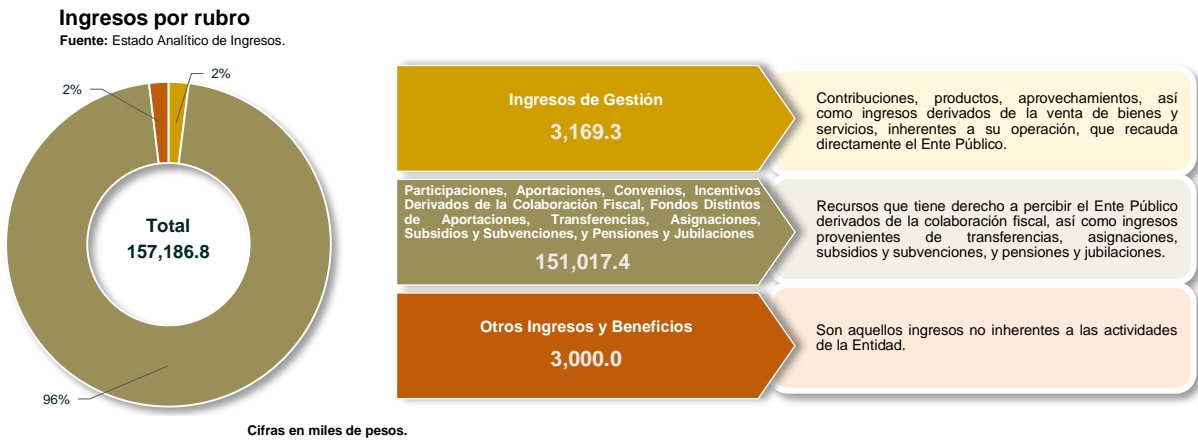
Ingresos por rubro
Fuente: Estado Analítico de Ingresos.

2%

2%

Total
157,186.8

96%

Ingresos de Gestión
3,169.3

Contribuciones, productos, aprovechamientos, así como ingresos derivados de la venta de bienes y servicios, inherentes a su operación, que recauda directamente el Ente Público.

Participaciones, Aportaciones, Convenios, Incentivos Derivados de la Colaboración Fiscal, Fondos Distintos de Aportaciones, Transferencias, Asignaciones, Subsidios y Subvenciones, y Pensiones y Jubilaciones
151,017.4

Recursos que tiene derecho a percibir el Ente Público derivados de la colaboración fiscal, así como ingresos provenientes de transferencias, asignaciones, subsidios y subvenciones, y pensiones y jubilaciones.

Otros Ingresos y Beneficios
3,000.0

Son aquellos ingresos no inherentes a las actividades de la Entidad.

Cifras en miles de pesos.